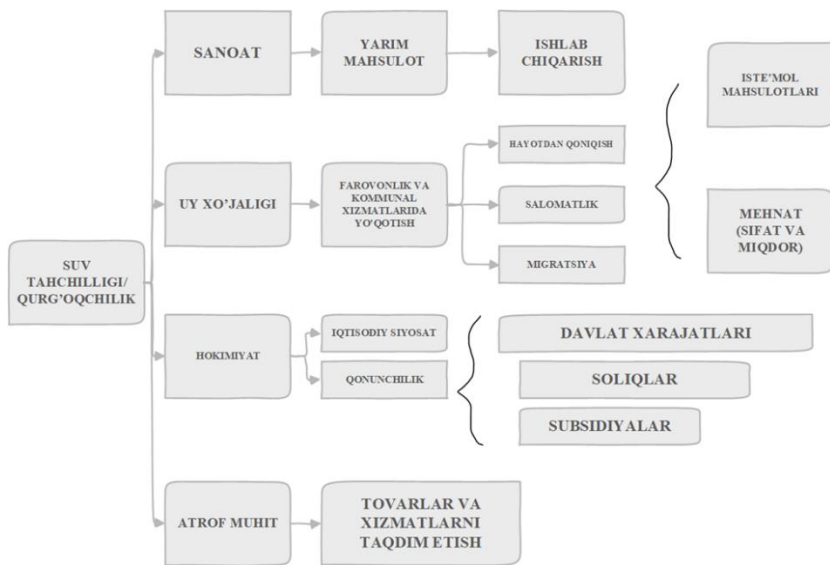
SUV TAHCHILLIGI/ QURG'OQCHILIK

SANOAT

YARIM MAHSULOT

ISHLAB CHIQARISH

ISTE'MOL MAHSULOTLARI

UY XO'JALIGI

FAROVONLIK VA KOMMUNAL XIZMATLARIDA YO'QOTISH

HAYOTDAN QONIQISH

SALOMATLIK

MIGRATSIYA

MEHNAT (SIFAT VA MIQDOR)

HOKIMIYAT

IQTISODIY SIYOSAT

QONUNCHILIK

DAVLAT XARAJATLARI

SOLIQLAR

SUBSIDIYALAR

ATROF MUHIT

TOVARLAR VA XIZMATLARNI TAQDIM ETISH